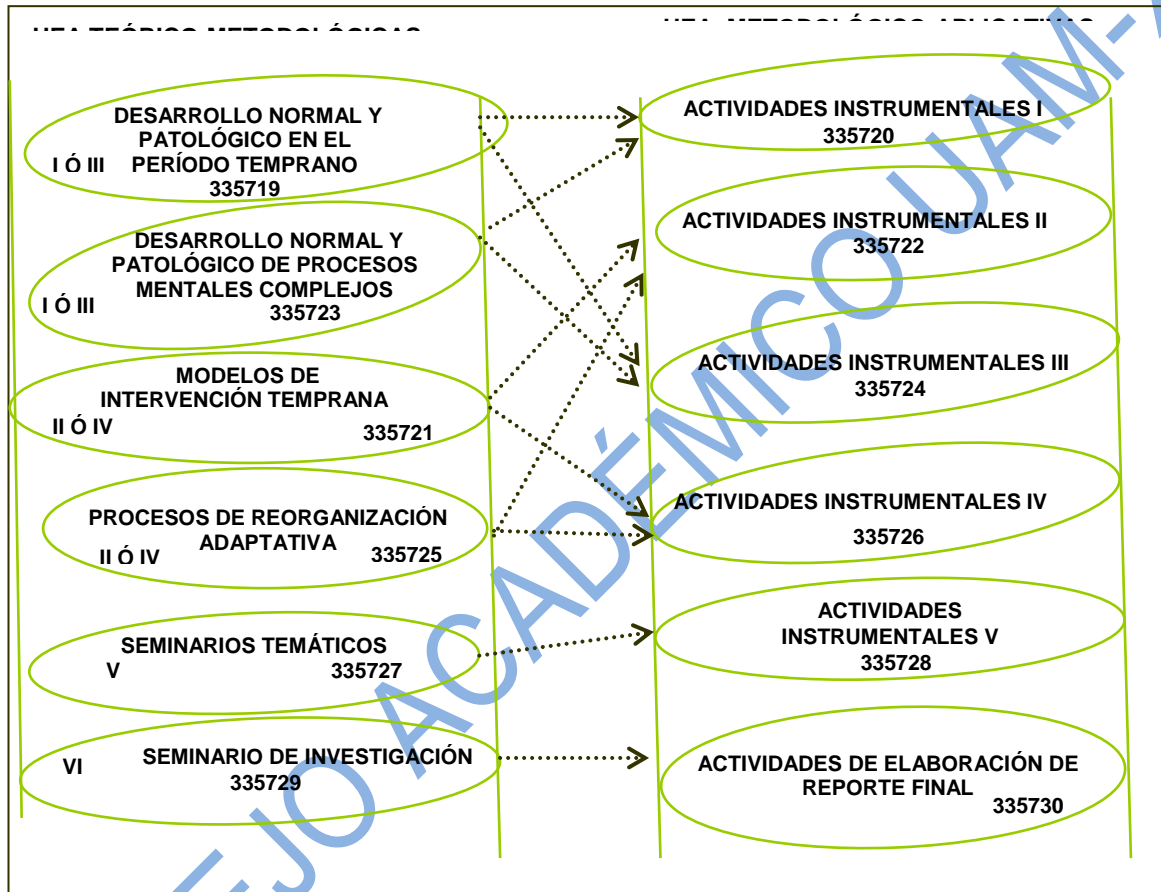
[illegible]

DESARROLLO NORMAL Y PATOLÓGICO EN EL PERÍODO TEMPRANO
I Ó III
335719

DESARROLLO NORMAL Y PATOLÓGICO DE PROCESOS MENTALES COMPLEJOS
I Ó III
335723

MODELOS DE INTERVENCIÓN TEMPRANA
II Ó IV
335721

PROCESOS DE REORGANIZACIÓN ADAPTATIVA
II Ó IV
335725

SEMINARIOS TEMÁTICOS
V
335727

VI
SEMINARIO DE INVESTIGACIÓN
335729

ACTIVIDADES INSTRUMENTALES I
335720

ACTIVIDADES INSTRUMENTALES II
335722

ACTIVIDADES INSTRUMENTALES III
335724

ACTIVIDADES INSTRUMENTALES IV
335726

ACTIVIDADES INSTRUMENTALES V
335728

ACTIVIDADES DE ELABORACIÓN DE REPORTE FINAL
335730

CONSEJO ACADÉMICO UAM-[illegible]